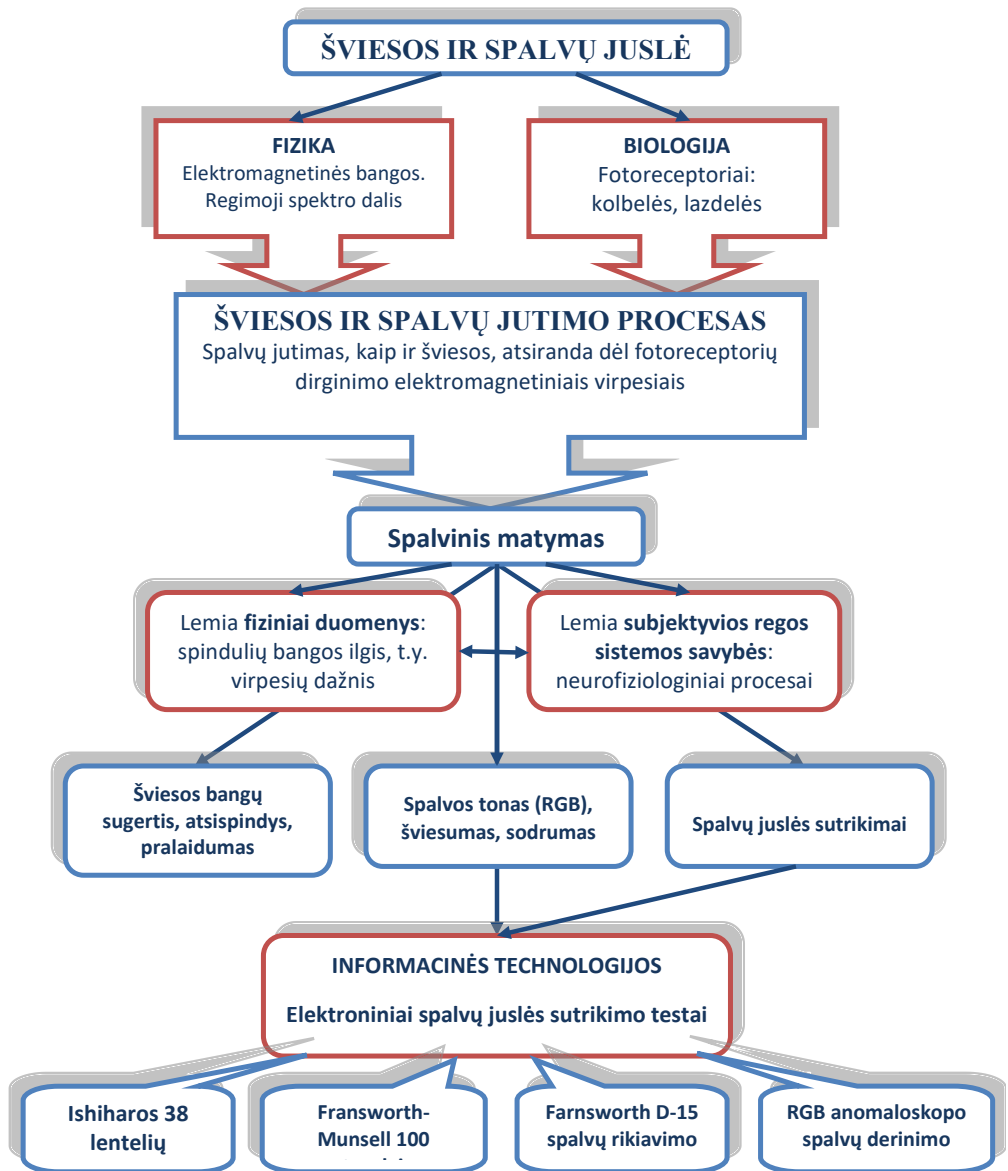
ŠVIESOS IR SPALVŲ JUSLĖ

FIZIKA
Elektromagnetinės bangos. Regimoji spektro dalis

BIOLOGIJA
Fotoreceptoriai: kolbelės, lazdelės

ŠVIESOS IR SPALVŲ JUTIMO PROCESAS
Spalvų jutimas, kaip ir šviesos, atsiranda dėl fotoreceptorių dirginimo elektromagnetiniais virpesiais

Spalvinis matymas

Lemia fiziniai duomenys: spindulių bangos ilgis, t.y. virpesių dažnis

Lemia subjektyvios regos sistemos savybės: neurofiziologiniai procesai

Šviesos bangų sugertis, atsispindys, pralaidumas

Spalvos tonas (RGB), šviesumas, sodrumas

Spalvų juslės sutrikimai

INFORMACINĖS TECHNOLOGIJOS
Elektroniniai spalvų juslės sutrikimo testai

Ishiharos 38 lentelių

Fransworth-Munsell 100 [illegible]

Farnsworth D-15 spalvų rikiavimo

RGB anomaloskopo spalvų derinimo